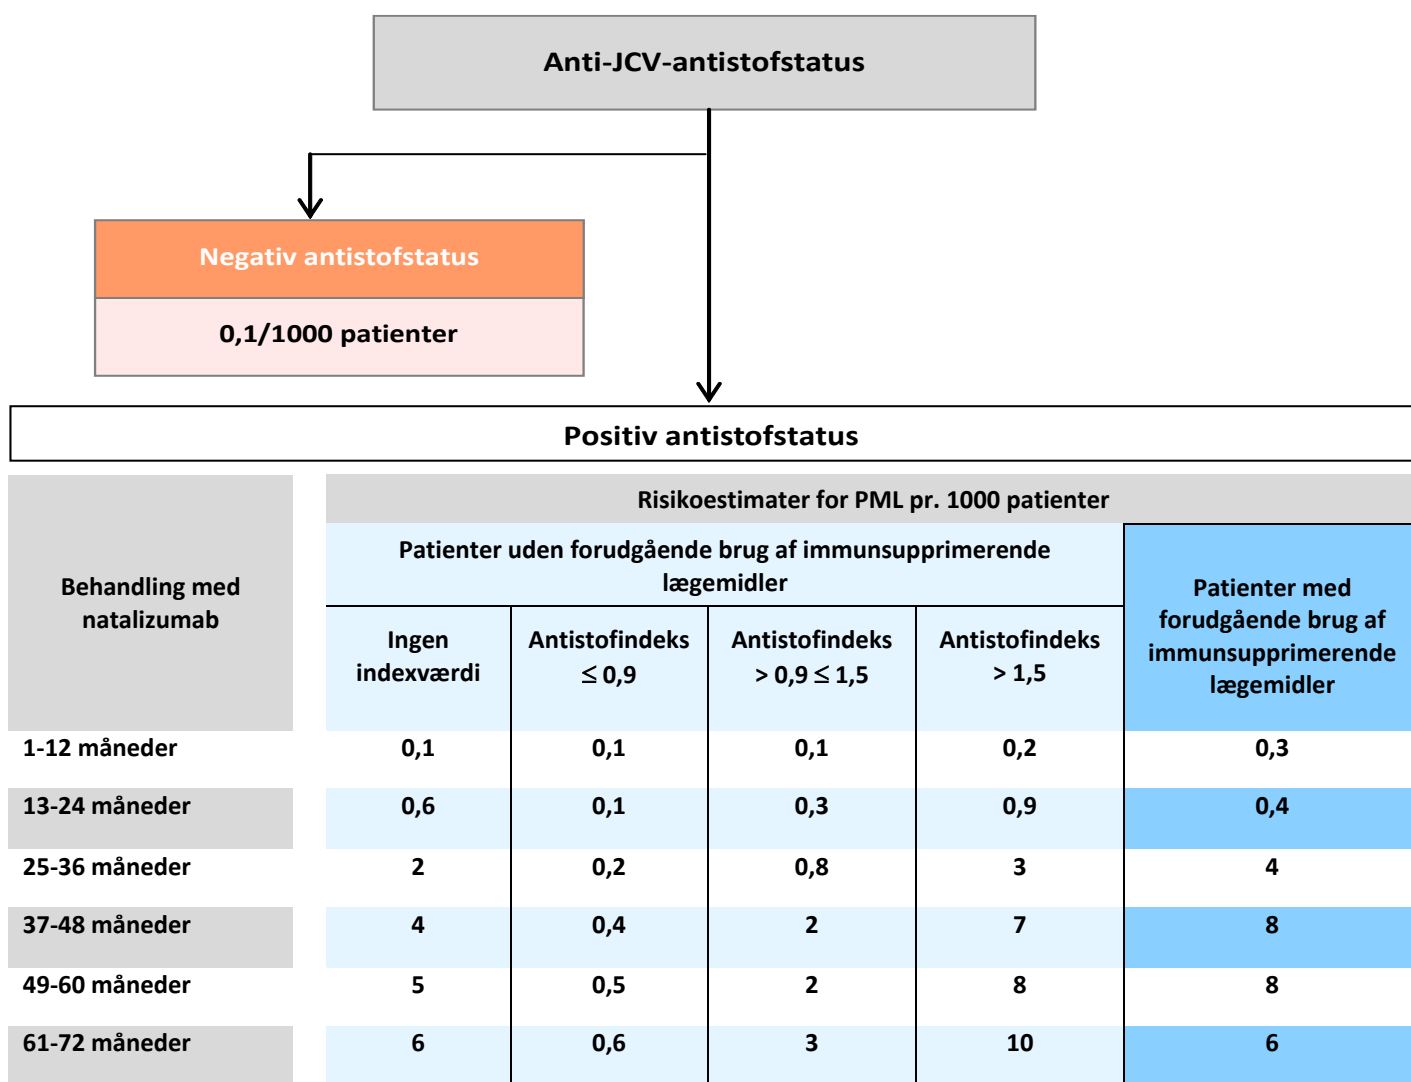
Anti-JCV-antistofstatus

Negativ antistofstatus

0,1/1000 patienter

Positiv antistofstatus

| Behandling med natalizumab | Risikoestimater for PML pr. 1000 patienter | | | | |
|---|---|---|---|---|---|
| | Patienter uden forudgående brug af immunsupprimerende lægemidler | | | | Patienter med forudgående brug af immunsupprimerende lægemidler |
| | Ingen indexværdi | Antistofindeks $\leq 0,9$ | Antistofindeks $> 0,9 \leq 1,5$ | Antistofindeks $> 1,5$ | |
| 1-12 måneder | 0,1 | 0,1 | 0,1 | 0,2 | 0,3 |
| 13-24 måneder | 0,6 | 0,1 | 0,3 | 0,9 | 0,4 |
| 25-36 måneder | 2 | 0,2 | 0,8 | 3 | 4 |
| 37-48 måneder | 4 | 0,4 | 2 | 7 | 8 |
| 49-60 måneder | 5 | 0,5 | 2 | 8 | 8 |
| 61-72 måneder | 6 | 0,6 | 3 | 10 | 6 |